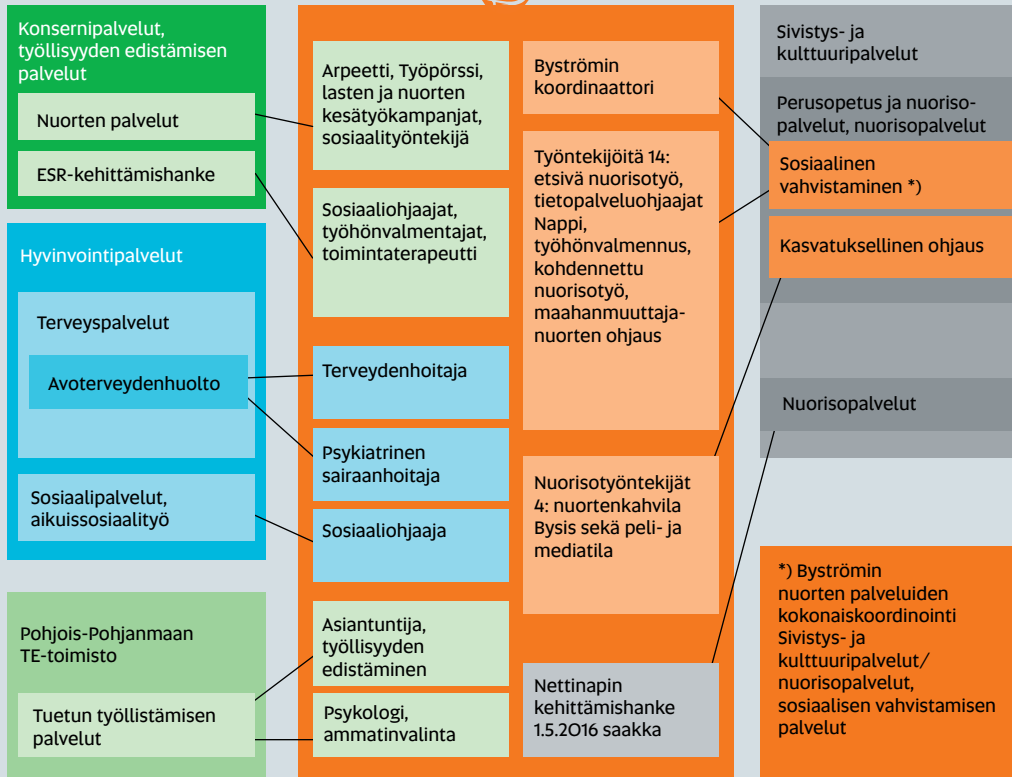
Konsernipalvelut, työllisyyden edistämisen palvelut

Nuorten palvelut

ESR-kehittämishanke

Hyvinvointipalvelut

Terveyspalvelut

Avoterveydenhuolto

Sosiaalipalvelut, aikuissosiaalityö

Pohjois-Pohjanmaan TE-toimisto

Tuetun työllistämisen palvelut

Arpeetti, Työpörssi, lasten ja nuorten kesätyökampanjat, sosiaalityöntekijä

Sosiaaliohjaajat, työhönvalmentajat, toimintaterapeutti

Terveydenhoitaja

Psykiatrinen sairaanhoitaja

Sosiaaliohjaaja

Asiantuntija, työllisyyden edistäminen

Psykologi, ammatinvalinta

Byströmin koordinaattori

Työntekijöitä 14: etsivä nuorisotyö, tietopalveluohjaajat Nappi, työhönvalmennus, kohdennettu nuorisotyö, maahanmuuttajanuorten ohjaus

Nuorisotyöntekijät 4: nuortenkahvila Bysis sekä peli- ja mediatila

Nettinapin kehittämishanke 1.5.2016 saakka

Sivistys- ja kulttuuripalvelut

Perusopetus ja nuorisopalvelut, nuorisopalvelut

Sosiaalinen vahvistaminen *)

Kasvatuksellinen ohjaus

Nuorisopalvelut

*) Byströmin nuorten palveluiden kokonaiskoordinointi Sivistys- ja kulttuuripalvelut/ nuorisopalvelut, sosiaalisen vahvistamisen palvelut